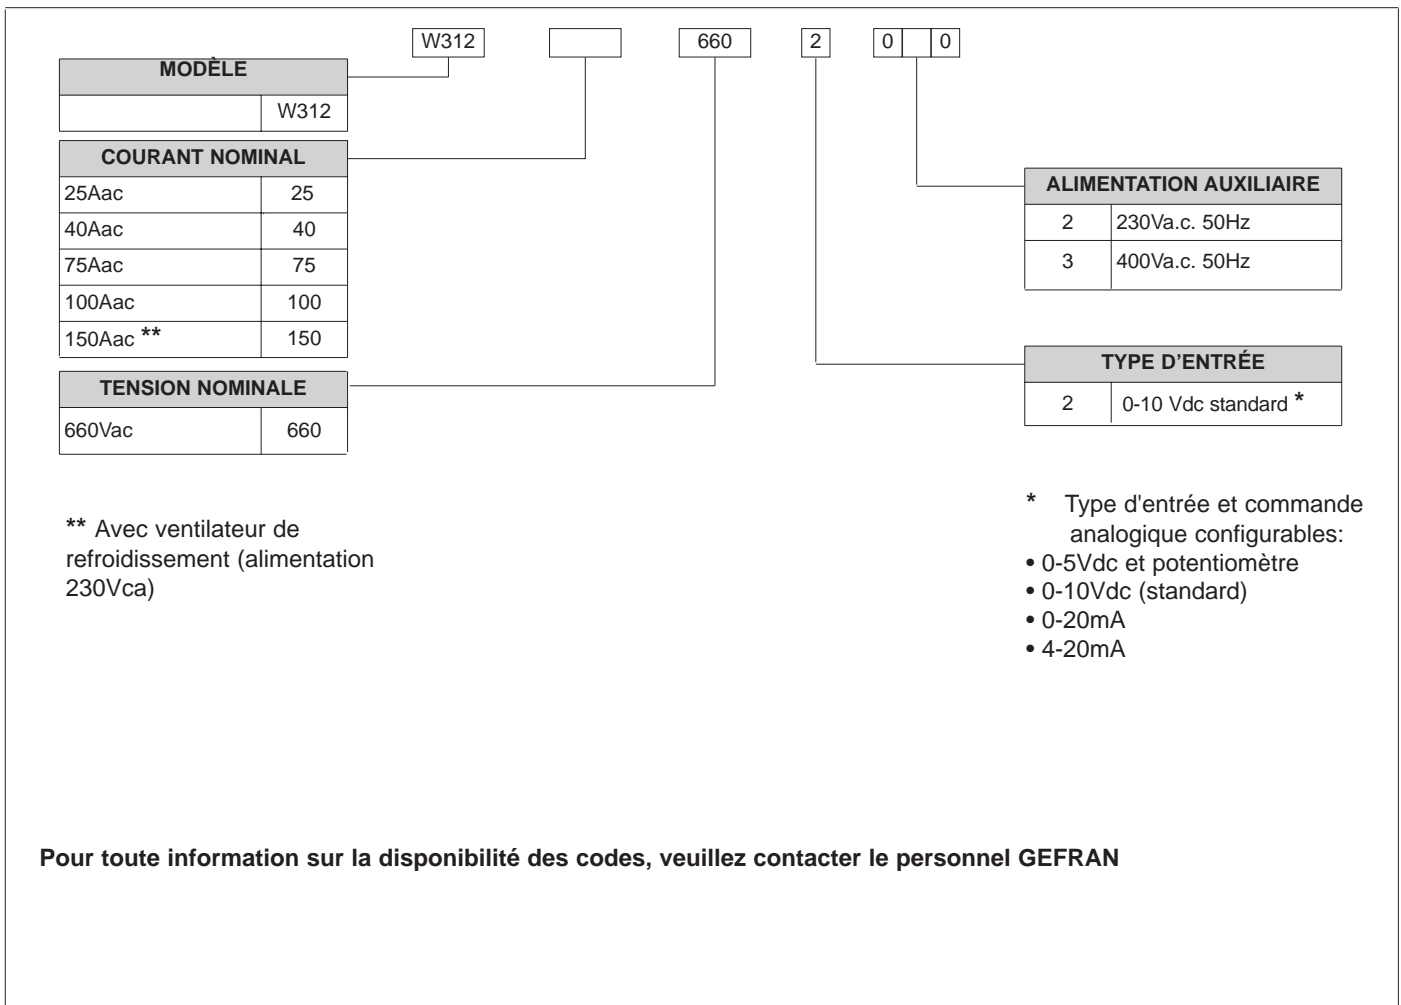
W312 | | 660 | 2 | 0 | | 0

| MODÈLE | |
|---|---|
| | W312 |

| COURANT NOMINAL | |
|---|---|
| 25Aac | 25 |
| 40Aac | 40 |
| 75Aac | 75 |
| 100Aac | 100 |
| 150Aac ** | 150 |

| TENSION NOMINALE | |
|---|---|
| 660Vac | 660 |

| ALIMENTATION AUXILIAIRE | |
|---|---|
| 2 | 230Va.c. 50Hz |
| 3 | 400Va.c. 50Hz |

| TYPE D'ENTRÉE | |
|---|---|
| 2 | 0-10 Vdc standard * |

** Avec ventilateur de refroidissement (alimentation 230Vca)

* Type d'entrée et commande analogique configurables:
• 0-5Vdc et potentiomètre
• 0-10Vdc (standard)
• 0-20mA
• 4-20mA

Pour toute information sur la disponibilité des codes, veuillez contacter le personnel GEFRAN